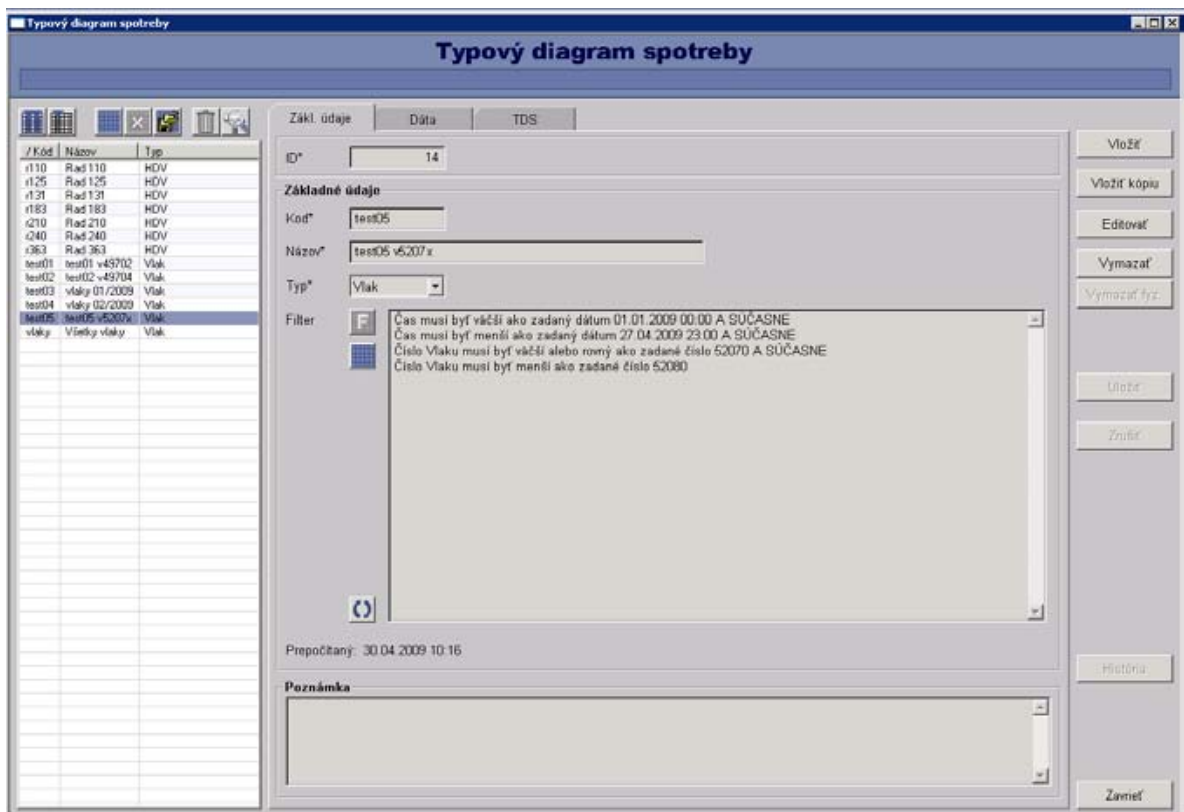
Typový diagram spotreby

Typový diagram spotreby

| / Kód | Názov | Typ |
|---|---|---|
| r110 | Rad 110 | HDV |
| r125 | Rad 125 | HDV |
| r131 | Rad 131 | HDV |
| r183 | Rad 183 | HDV |
| r210 | Rad 210 | HDV |
| r240 | Rad 240 | HDV |
| r363 | Rad 363 | HDV |
| test01 | test01 v49702 | Vlak |
| test02 | test02 v49704 | Vlak |
| test03 | vlaky 01/2009 | Vlak |
| test04 | vlaky 02/2009 | Vlak |
| test05 | test05 v5207x | Vlak |
| vlaky | Všetky vlaky | Vlak |

Zákl. údaje | Dáta | TDS

ID* 14

Základné údaje

Kod* test05

Názov* test05 v5207x

Typ* Vlak

Filter

Čas musí byť väčší ako zadaný dátum 01.01.2009 00:00 A SÚČASNE
Čas musí byť menší ako zadaný dátum 27.04.2009 23:00 A SÚČASNE
Číslo Vlaku musí byť väčší alebo rovný ako zadané číslo 52070 A SÚČASNE
Číslo Vlaku musí byť menší ako zadané číslo 52080

Prepočítaný: 30.04.2009 10:16

Poznámka

Vložiť
Vložiť kópiu
Editovať
Vymazať
Vymazať fyz.
Uložiť
Zrušiť
História
Zavrieť